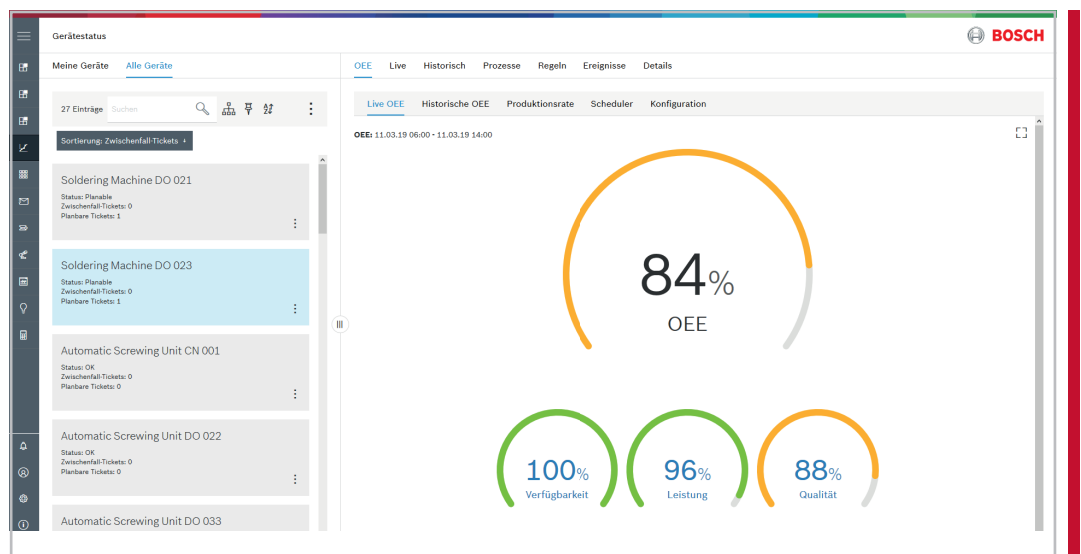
Gerätestatus

BOSCH

Meine Geräte Alle Geräte

27 Einträge Suchen

Sortierung: Zwischenfall-Tickets

Soldering Machine DO 021
Status: Planable
Zwischenfall-Tickets: 0
Planbare Tickets: 1

Soldering Machine DO 023
Status: Planable
Zwischenfall-Tickets: 0
Planbare Tickets: 1

Automatic Screwing Unit CN 001
Status: OK
Zwischenfall-Tickets: 0
Planbare Tickets: 0

Automatic Screwing Unit DO 022
Status: OK
Zwischenfall-Tickets: 0
Planbare Tickets: 0

Automatic Screwing Unit DO 033

OEE Live Historisch Prozesse Regeln Ereignisse Details

Live OEE Historische OEE Produktionsrate Scheduler Konfiguration

OEE: 11.03.19 06:00 - 11.03.19 14:00

84%
OEE

100%
Verfügbarkeit

96%
Leistung

88%
Qualität